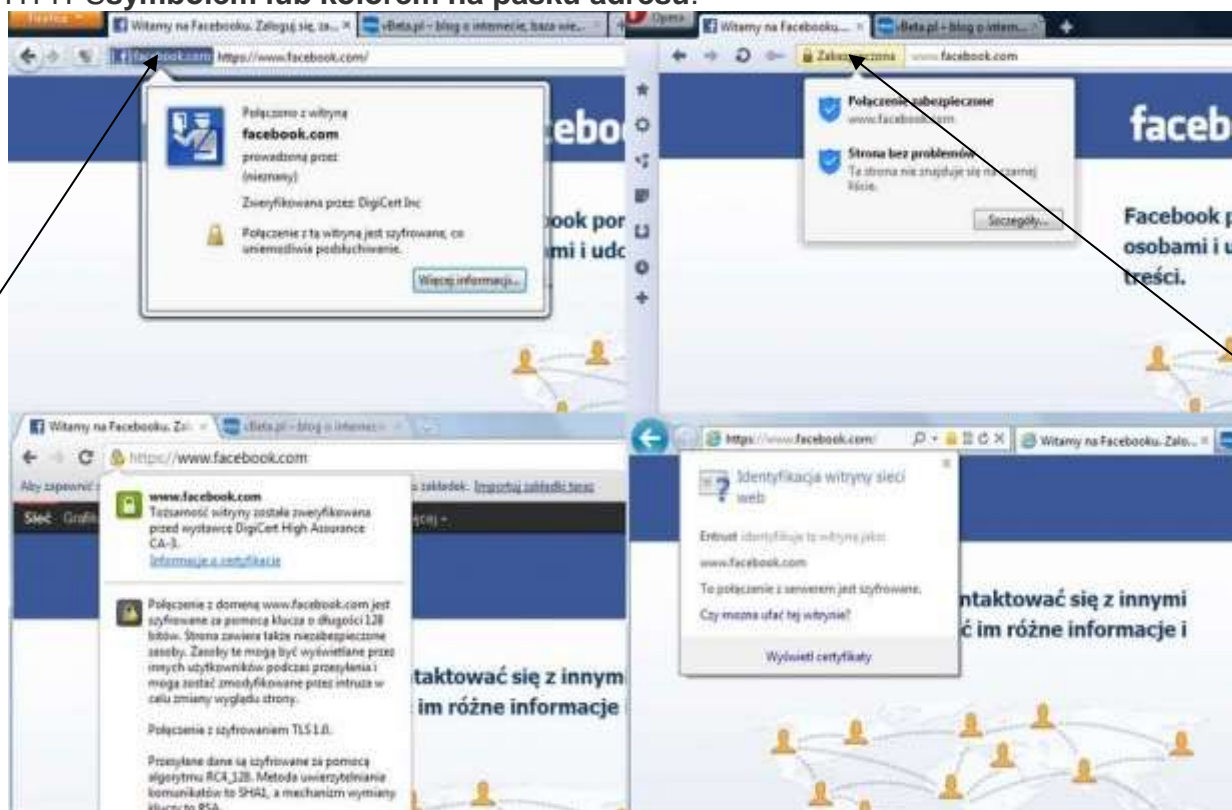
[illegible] symbolem lub kolorem na pasku adresu.

Firefox Witamy na Facebooku. Zaloguj się, za... × vBeta.pl – blog o internecie, baza wie... ×

facebook.com https://www.facebook.com/

Połączono z witryną
facebook.com
prowadzoną przez
(nieznany)
Zweryfikowana przez: DigiCert Inc
Połączenie z tą witryną jest szyfrowane, co uniemożliwia podsłuchiwanie.
Więcej informacji...

ebo
book por
mi i udo

Opera Witamy na Facebooku... × vBeta.pl – blog o intern... ×

Zabezpieczona www.facebook.com

Połączenie zabezpieczone
www.facebook.com
Strona bez problemów
Ta strona nie znajduje się na czarnej liście.
Szczegóły...

faceb
Facebook p
osobami i u
treści.

Witamy na Facebooku. Za... × vBeta.pl – blog o internecie ×

https://www.facebook.com

Aby zapewnić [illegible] zakładek. Importuj zakładki teraz
Sieć Grafi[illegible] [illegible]ocji

www.facebook.com
Tożsamość witryny została zweryfikowana przez wystawcę DigiCert High Assurance CA-3.
Informacje o certyfikacie

Połączenie z domeną www.facebook.com jest szyfrowane za pomocą klucza o długości 128 bitów. Strona zawiera także niezabezpieczone zasoby. Zasoby te mogą być wyświetlane przez innych użytkowników podczas przesyłania i mogą zostać zmodyfikowane przez intruza w celu zmiany wyglądu strony.

Połączenie z szyfrowaniem TLS 1.0.

Przesyłane dane są szyfrowane za pomocą algorytmu RC4_128. Metoda uwierzytelniania komunikatów to SHA1, a mechanizm wymiany klucza to RSA.

taktować się z innym
im różne informacje

https://www.facebook.com/ Witamy na Facebooku. Zalo... ×

Identyfikacja witryny sieci web
Entrust identyfikuje tę witrynę jako:
www.facebook.com
To połączenie z serwerem jest szyfrowane.
Czy można ufać tej witrynie?
Wyświetl certyfikaty

ntaktować się z innymi
ć im różne informacje i